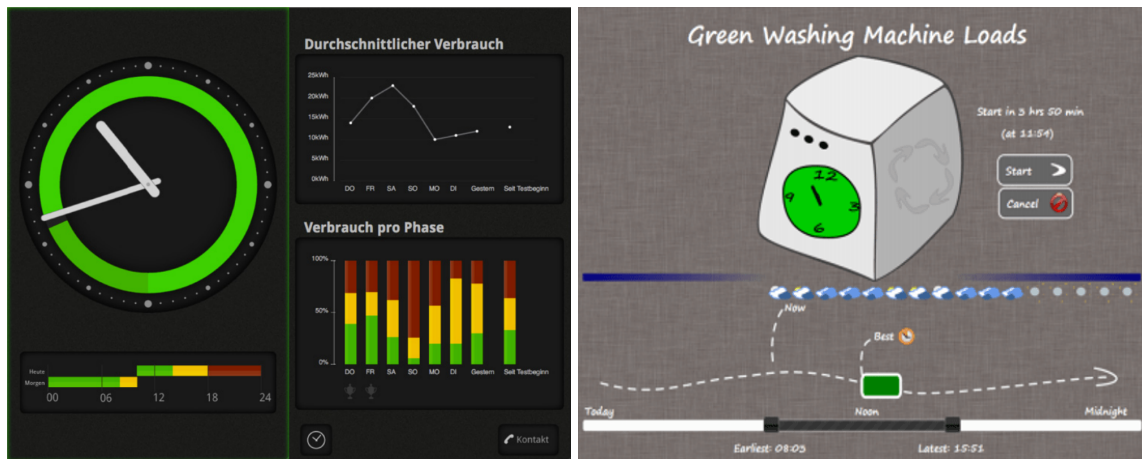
Durchschnittlicher Verbrauch

25kWh
20kWh
15kWh
10kWh
5kWh
0kWh

DO FR SA SO MO DI Gestern Seit Testbeginn

Verbrauch pro Phase

100%
50%
0%

DO FR SA SO MO DI Gestern Seit Testbeginn

Heute
Morgen

00 06 12 18 24

Kontakt

Green Washing Machine Loads

12
9
3
6

Start in 3 hrs 50 min
(at 11:54)

Start

Cancel

Now

Best

Today

Noon

Midnight

Earliest: 08:03

Latest: 15:51